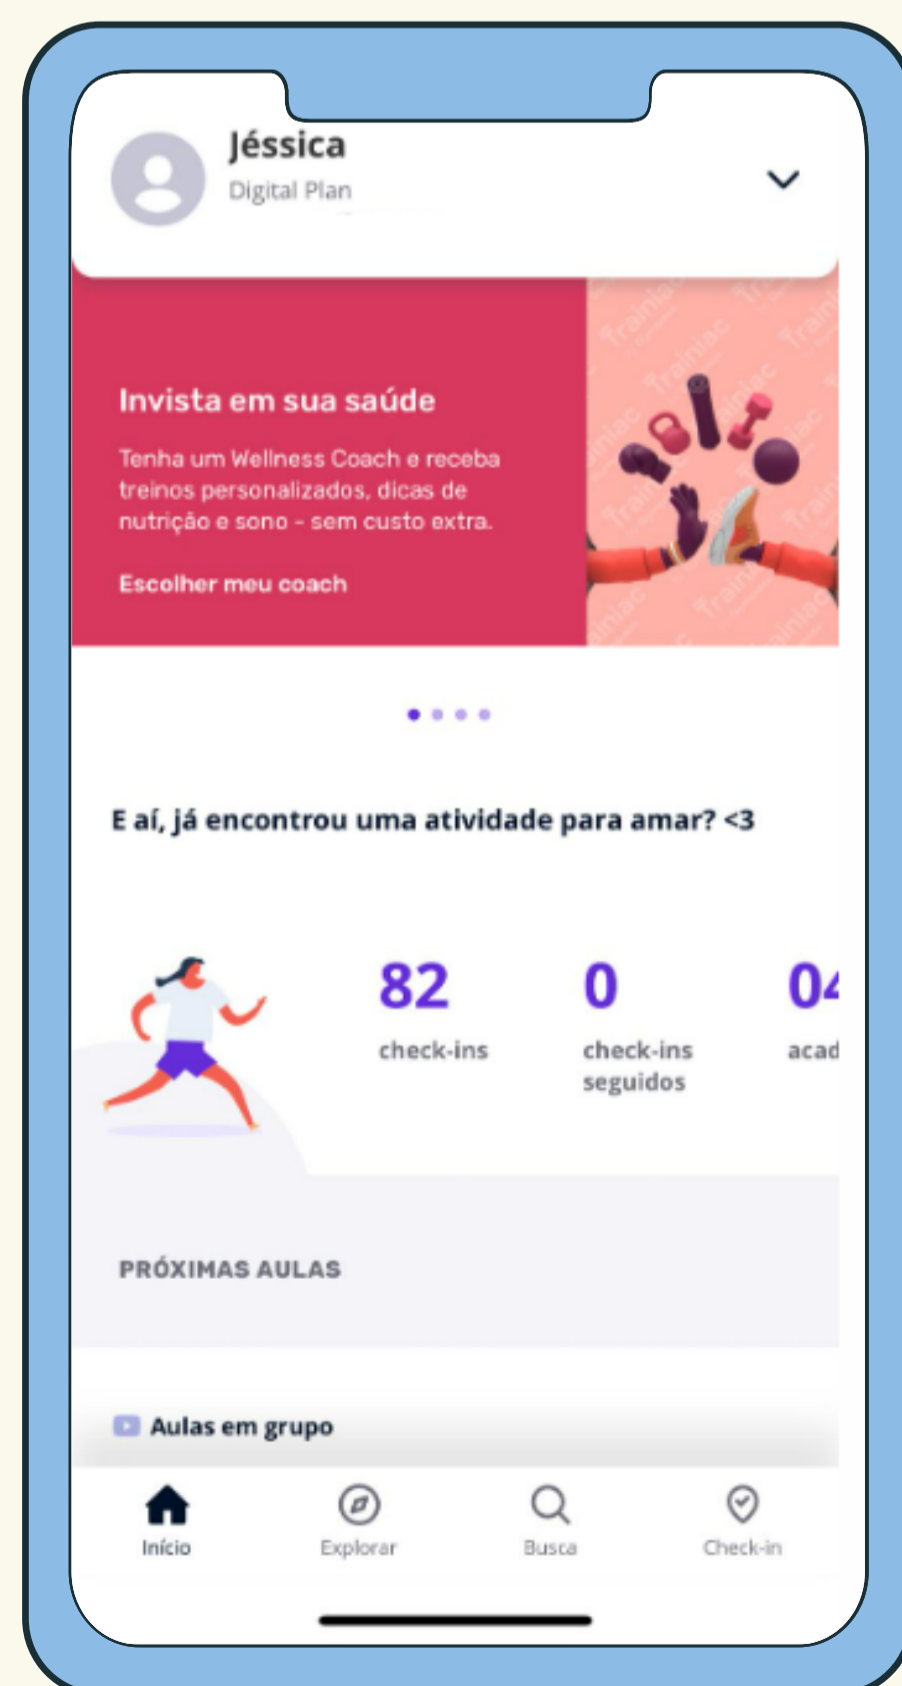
Jéssica
Digital Plan

Invista em sua saúde

Tenha um Wellness Coach e receba treinos personalizados, dicas de nutrição e sono - sem custo extra.

Escolher meu coach

E aí, já encontrou uma atividade para amar? <3

82
check-ins

0
check-ins seguidos

04
acad

PRÓXIMAS AULAS

Aulas em grupo

Início
Explorar
Busca
Check-in